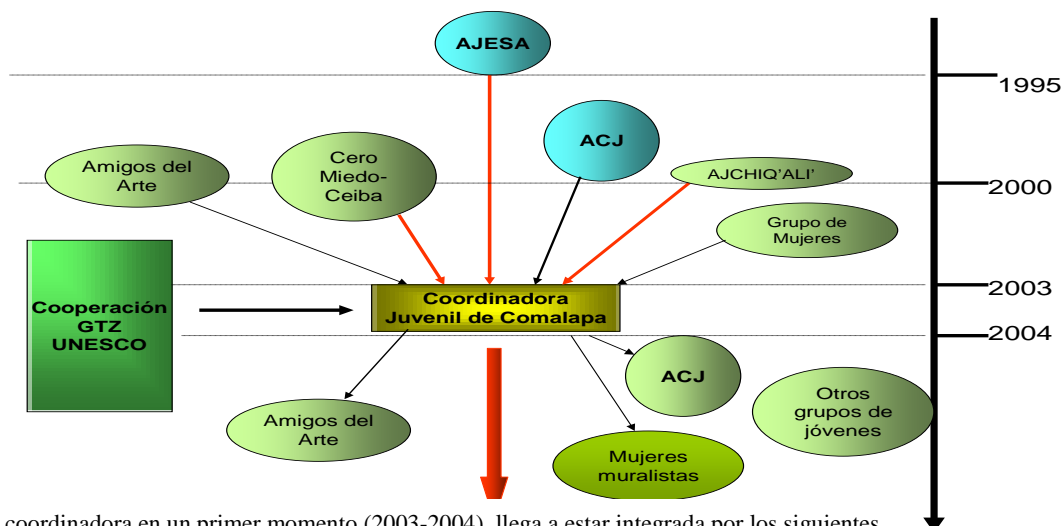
AJESA

1995

ACJ

Amigos del Arte

Cero Miedo-Ceiba

AJCHIQ'ALI'

2000

Grupo de Mujeres

Cooperación GTZ UNESCO

Coordinadora Juvenil de Comalapa

2003

2004

ACJ

Otros grupos de jóvenes

Amigos del Arte

Mujeres muralistas

coordinadora en un primer momento (2003-2004), llega a estar integrada por los siguientes